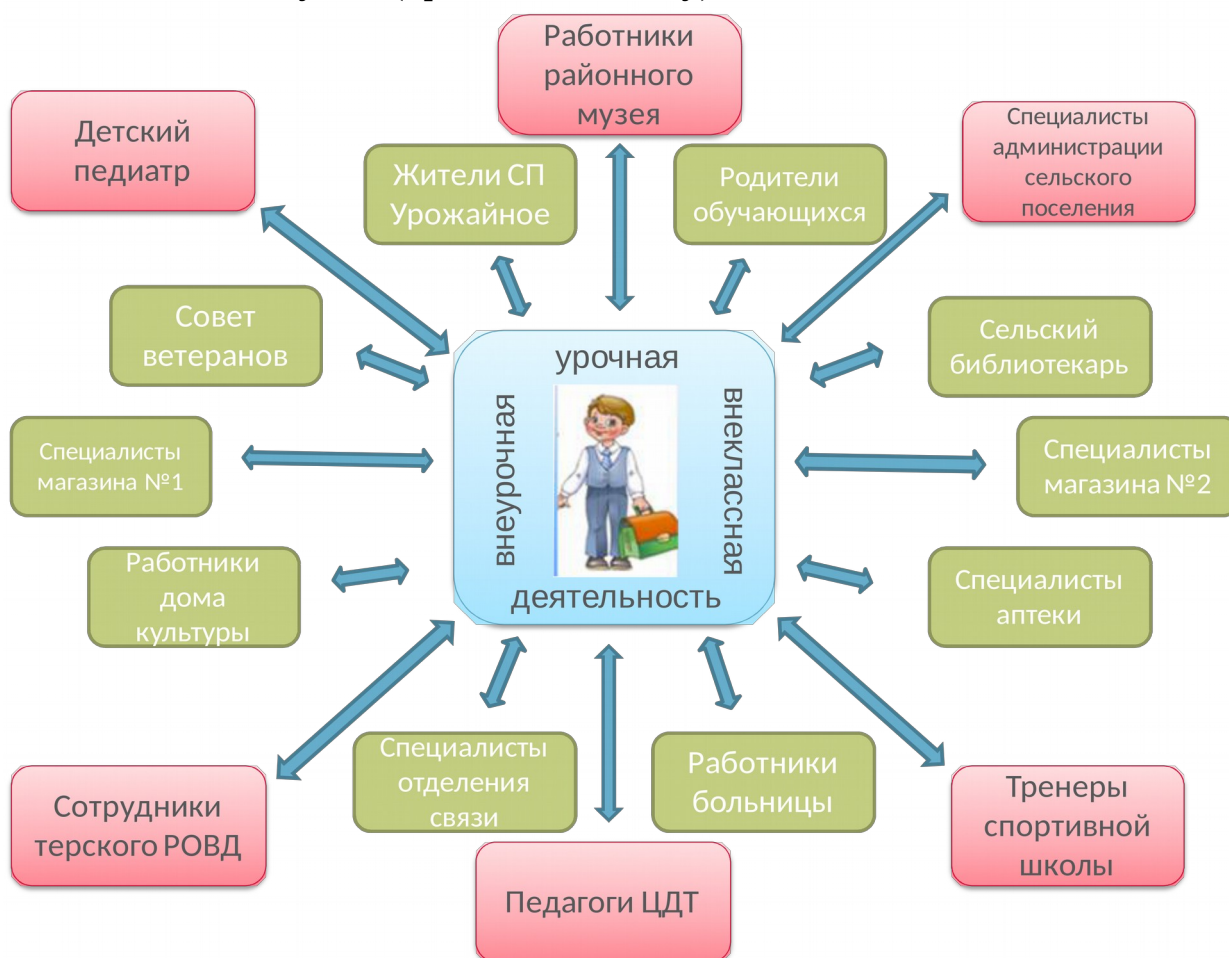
Работники районного музея

Детский педиатр

Жители СП Урожайное

Родители обучающихся

Специалисты администрации сельского поселения

Совет ветеранов

урочная

внеурочная

внеклассная

деятельность

Сельский библиотекарь

Специалисты магазина №1

Специалисты магазина №2

Работники дома культуры

Специалисты аптеки

Специалисты отделения связи

Работники больницы

Сотрудники терского РОВД

Тренеры спортивной школы

Педагоги ЦДТ